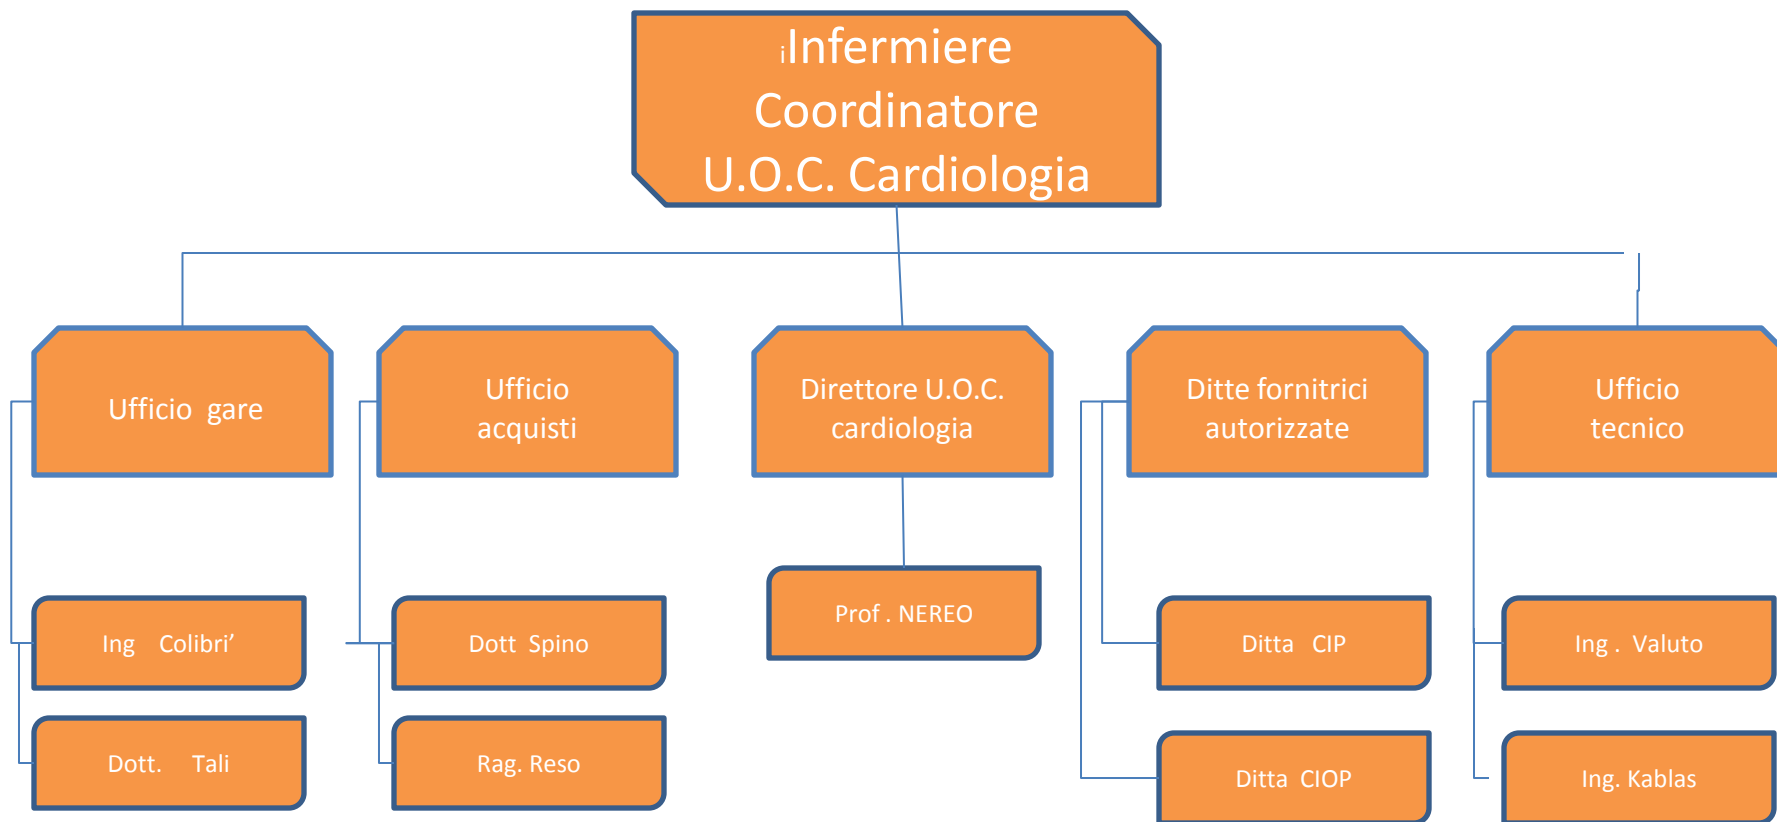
iInfermiere Coordinatore U.O.C. Cardiologia

Ufficio gare

Ufficio acquisti

Direttore U.O.C. cardiologia

Ditte fornitrici autorizzate

Ufficio tecnico

Ing Colibri'

Dott. Tali

Dott Spino

Rag. Reso

Prof . NEREO

Ditta CIP

Ditta CIOP

Ing . Valuto

Ing. Kablas